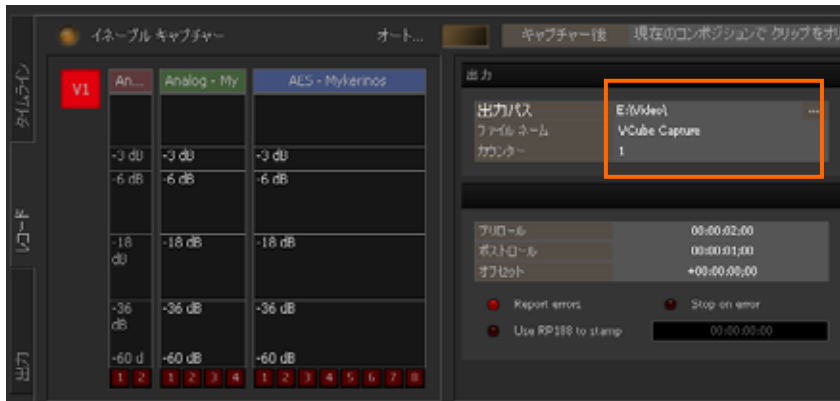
タイムライン

レコード

出力

イネーブル キャプチャー

オート...

キャプチャー後

現在のコンポジションで クリップをオ

V1

An...

Analog - My

AES - Mykerinos

-3 dB

-3 dB

-3 dB

-6 dB

-6 dB

-6 dB

-18 dB

-18 dB

-18 dB

-36 dB

-36 dB

-36 dB

-60 d

-60 dB

-60 dB

1 2

1 2 3 4

1 2 3 4 5 6 7 8

出力

出力パス

E:\Video\

...

ファイル ネーム

VCube Capture

カウンター

1

プリロール

00:00:02;00

ポストロール

00:00:01;00

オフセット

+00:00:00;00

Report errors

Stop on error

Use RP188 to stamp

00:00:00:00